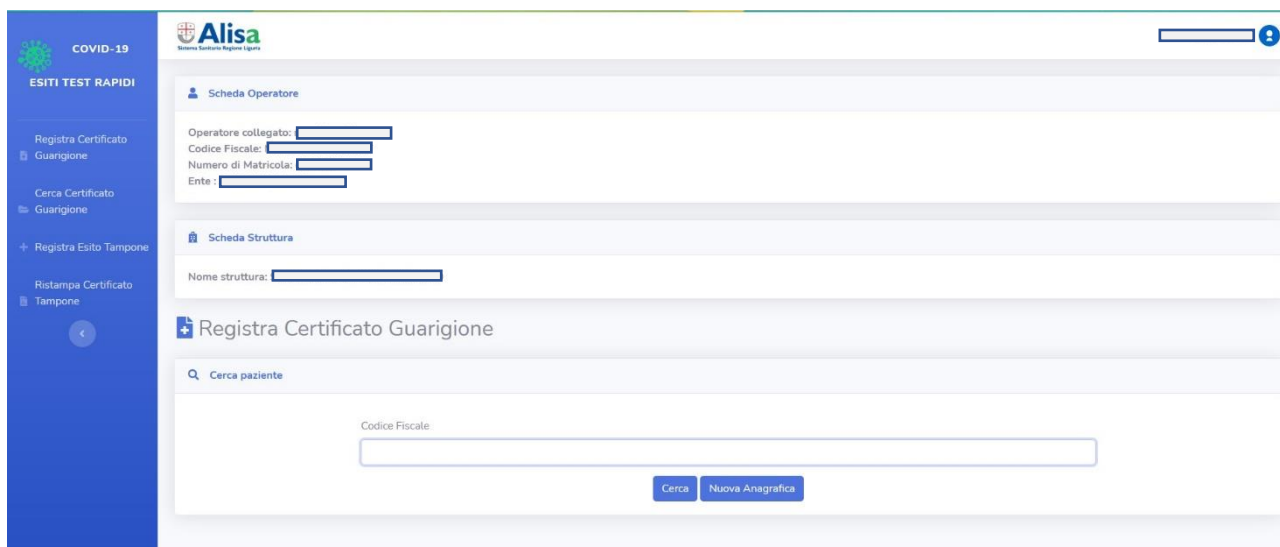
COVID-19

ESITI TEST RAPIDI

Registra Certificato Guarigione

Cerca Certificato Guarigione

+ Registra Esito Tampone

Ristampa Certificato Tampone

Alisa
Sistema Sanitario Regione Liguria

Scheda Operatore

Operatore collegato: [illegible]
Codice Fiscale: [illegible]
Numero di Matricola: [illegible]
Ente : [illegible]

Scheda Struttura

Nome struttura: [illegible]

Registra Certificato Guarigione

Cerca paziente

Codice Fiscale

Cerca
Nuova Anagrafica